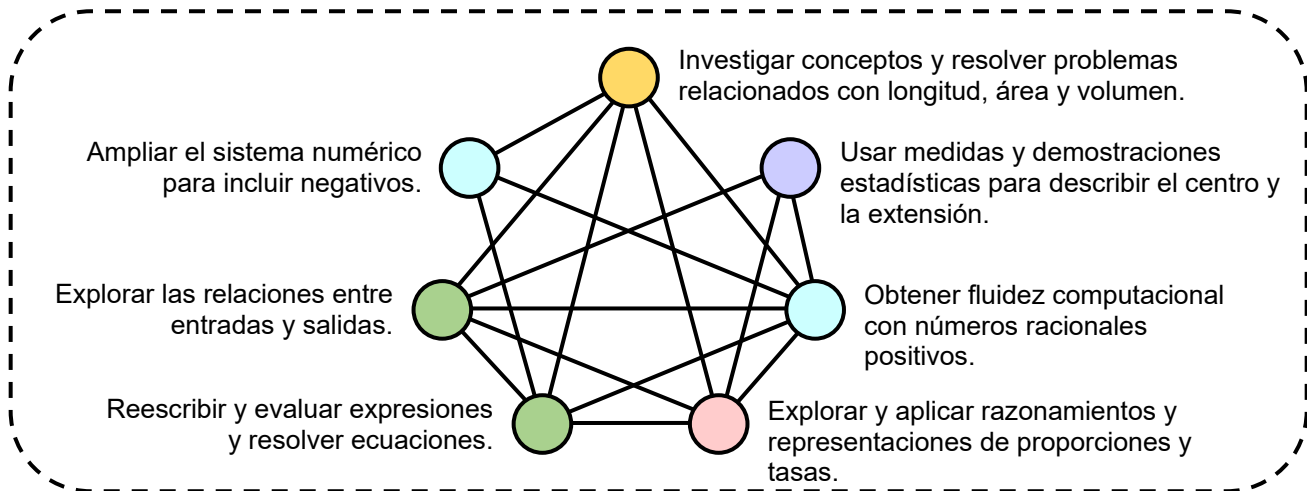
Investigar conceptos y resolver problemas relacionados con longitud, área y volumen.

Ampliar el sistema numérico para incluir negativos.

Usar medidas y demostraciones estadísticas para describir el centro y la extensión.

Explorar las relaciones entre entradas y salidas.

Obtener fluidez computacional con números racionales positivos.

Reescribir y evaluar expresiones y resolver ecuaciones.

Explorar y aplicar razonamientos y representaciones de proporciones y tasas.